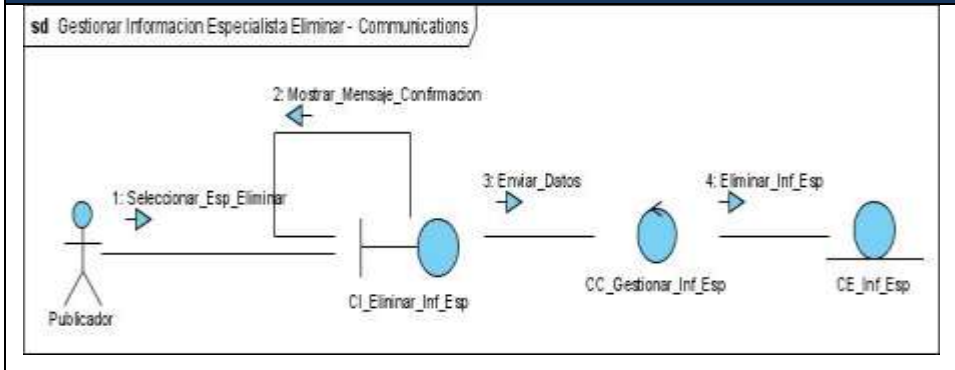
sd Gestionar Informacion Especialista Eliminar - Communications

2: Mostrar_Mensaje_Confirmacion

1: Seleccionar_Esp_Eliminar

3: Enviar_Datos

4: Eliminar_Inf_Esp

Publicador

CI_Eliminar_Inf_Esp

CC_Gestionar_Inf_Esp

CE_Inf_Esp